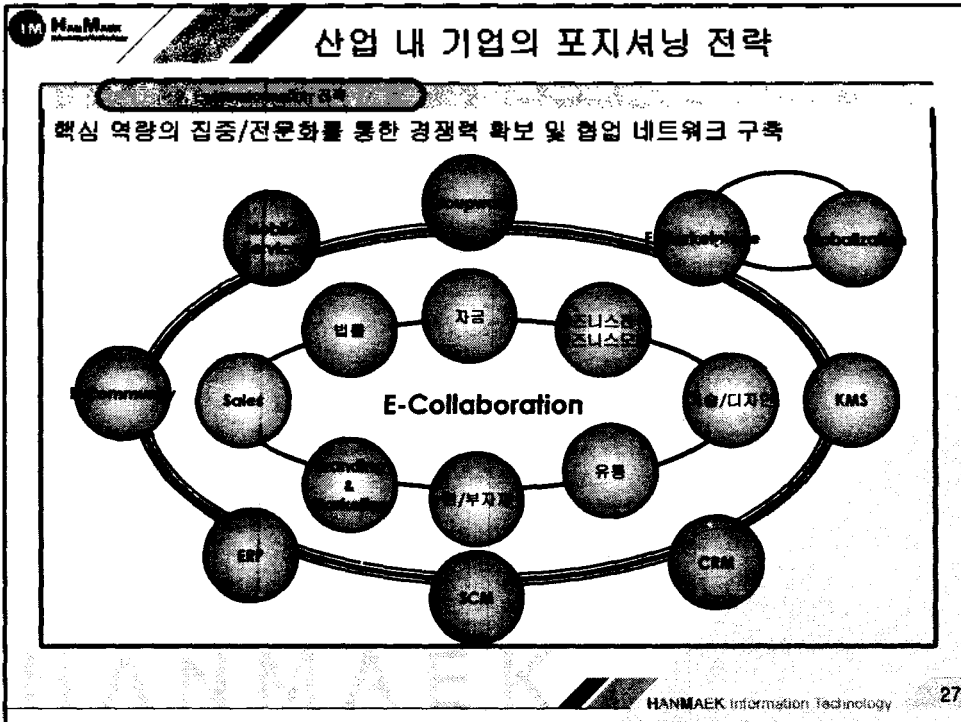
HanMaek

산업 내 기업의 포지셔닝 전략

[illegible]

핵심 역량의 집중/전문화를 통한 경쟁력 확보 및 협업 네트워크 구축

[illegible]

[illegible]

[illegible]

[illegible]

법률

자금

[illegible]

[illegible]

Sales

E-Collaboration

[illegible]/디자인

KMS

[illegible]

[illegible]/부자재

유통

ERP

CRM

SCM

HANMAEK

HANMAEK Information Technology

27